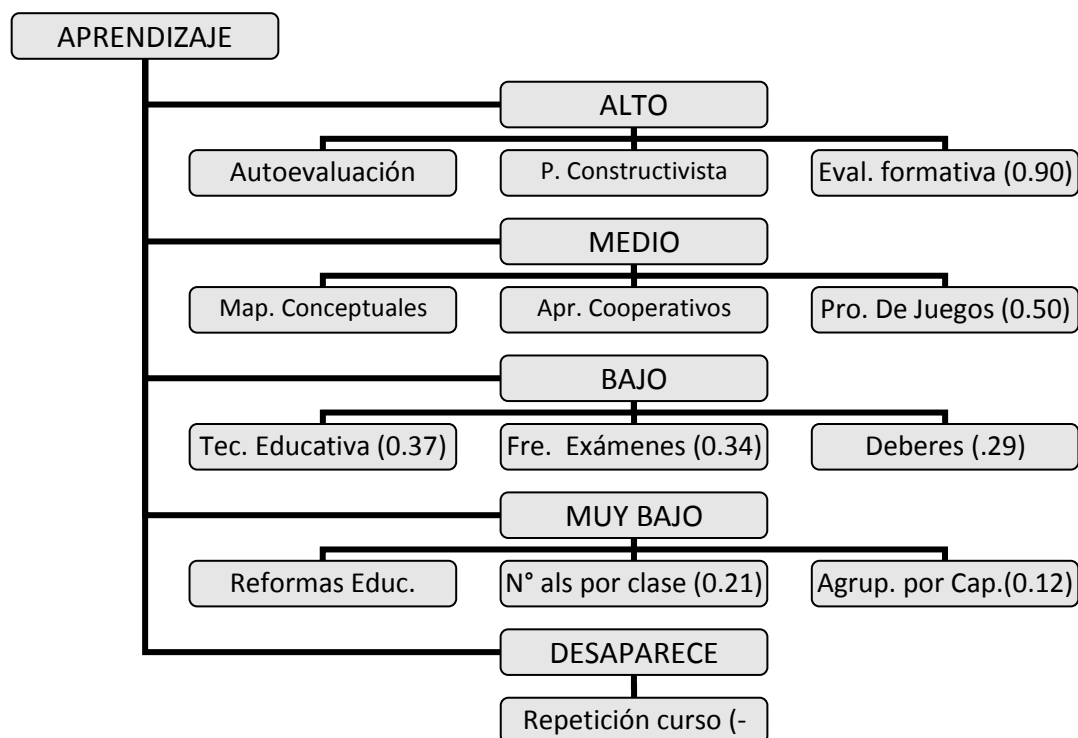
APRENDIZAJE

ALTO

Autoevaluación

P. Constructivista

Eval. formativa (0.90)

MEDIO

Map. Conceptuales

Apr. Cooperativos

Pro. De Juegos (0.50)

BAJO

Tec. Educativa (0.37)

Fre. Exámenes (0.34)

Deberes (.29)

MUY BAJO

Reformas Educ.

N° als por clase (0.21)

Agrup. por Cap.(0.12)

DESAPARECE

Repetición curso (-